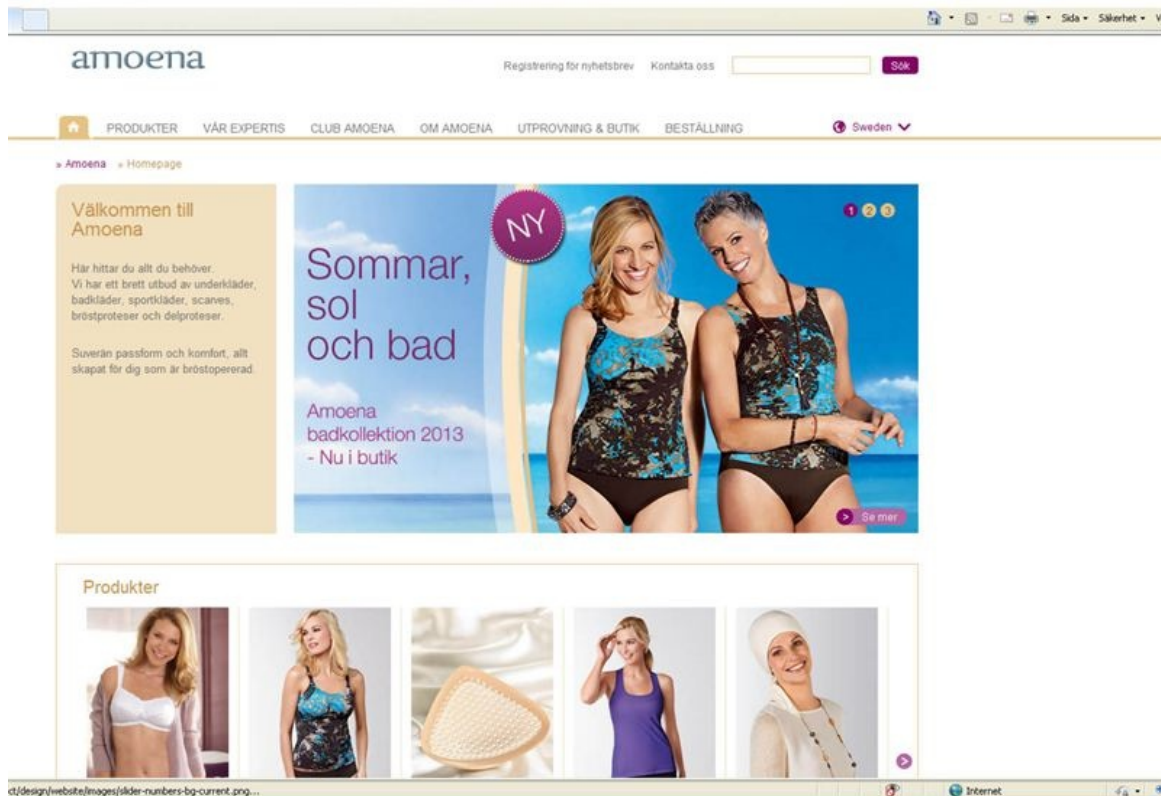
Sida • Säkerhet • V

amoena

Registrering för nyhetsbrev Kontakta oss Sök

PRODUKTER VÅR EXPERTIS CLUB AMOENA OM AMOENA UTPROVNING & BUTIK BESTÄLLNING Sweden

» Amoena » Homepage

Välkommen till Amoena

Här hittar du allt du behöver. Vi har ett brett utbud av underkläder, badkläder, sportkläder, scarves, bröstproteser och delproteser.

Suverän passform och komfort, allt skapat för dig som är bröstopererad.

NY

1 2 3

Sommar, sol och bad

Amoena badkollektion 2013 - Nu i butik

Se mer

Produkter

ct/design/website/images/slider-numbers-bg-current.png...

Internet